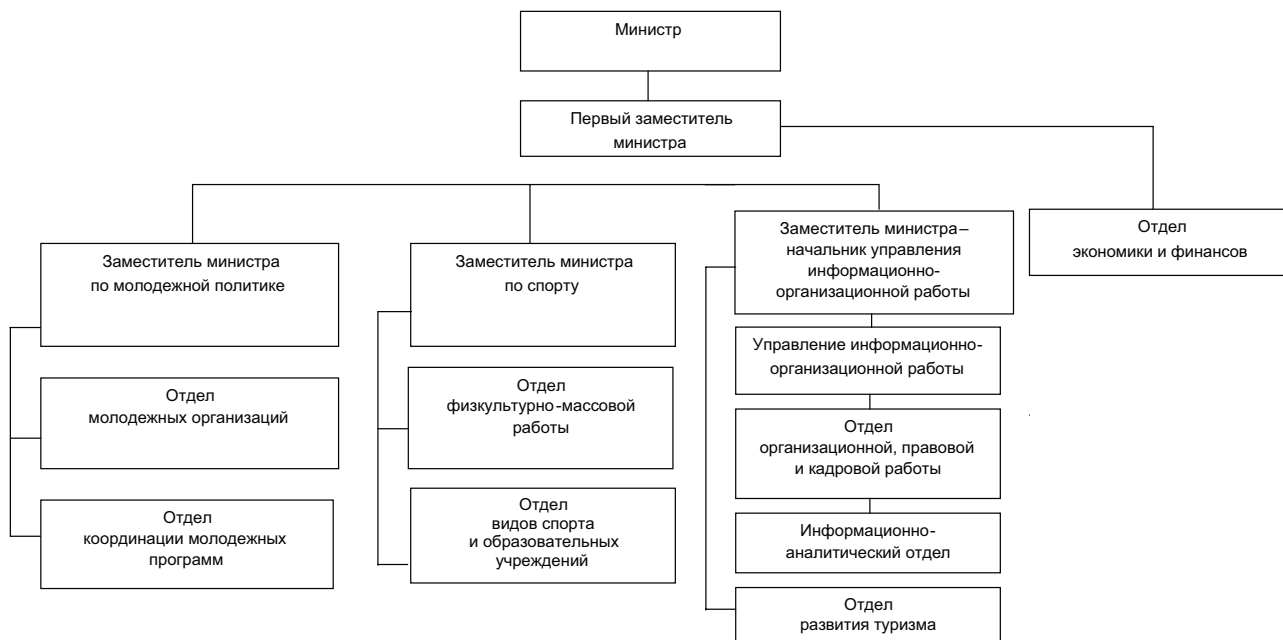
Министр

Первый заместитель министра

Заместитель министра по молодежной политике

Отдел молодежных организаций

Отдел координации молодежных программ

Заместитель министра по спорту

Отдел физкультурно-массовой работы

Отдел видов спорта и образовательных учреждений

Заместитель министра – начальник управления информационно-организационной работы

Управление информационно-организационной работы

Отдел организационной, правовой и кадровой работы

Информационно-аналитический отдел

Отдел развития туризма

Отдел экономики и финансов